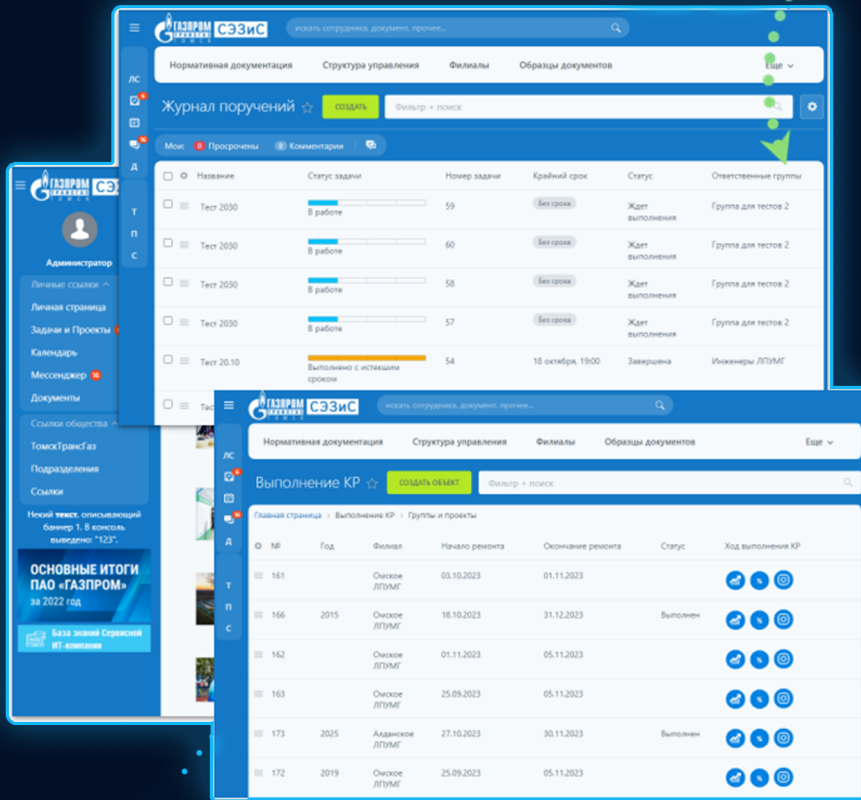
ГАЗПРОМ ТРАНСГАЗ ТОМСК СЭЗиС

искать сотрудника, документ, прочее...

Нормативная документация | Структура управления | Филиалы | Образцы документов | Еще

ЛС
Д
Т
П
С

Журнал поручений ☆ СОЗДАТЬ Фильтр + поиск

Мои: 0 Просрочены 0 Комментарии

| Название | Статус задачи | Номер задачи | Крайний срок | Статус | Ответственные группы |
|---|---|---|---|---|---|
| Тест 2030 | В работе | 59 | Без срока | Ждет выполнения | Группа для тестов 2 |
| Тест 2030 | В работе | 60 | Без срока | Ждет выполнения | Группа для тестов 2 |
| Тест 2030 | В работе | 58 | Без срока | Ждет выполнения | Группа для тестов 2 |
| Тест 2030 | В работе | 57 | Без срока | Ждет выполнения | Группа для тестов 2 |
| Тест 20.10 | Выполнено с истекшим сроком | 54 | 18 октября, 19:00 | Завершена | Инженеры ЛПУМГ |
| Тес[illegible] | | | | | |

ГАЗПРОМ ТРАНСГАЗ ТОМСК СЭЗиС

Администратор

Личные ссылки
Личная страница
Задачи и Проекты
Календарь
Мессенджер 16
Документы

Ссылки общества
ТомскТрансГаз
Подразделения
Ссылки

Некий текст, описывающий баннер 1. В консоль выведено: "123".

ОСНОВНЫЕ ИТОГИ ПАО «ГАЗПРОМ» за 2022 год

База знаний Сервисной ИТ-компании

ГАЗПРОМ ТРАНСГАЗ ТОМСК СЭЗиС

искать сотрудника, документ, прочее...

Нормативная документация | Структура управления | Филиалы | Образцы документов | Еще

Выполнение КР ☆ СОЗДАТЬ ОБЪЕКТ Фильтр + поиск

Главная страница > Выполнение КР > Группы и проекты

| № | Год | Филиал | Начало ремонта | Окончание ремонта | Статус | Ход выполнения КР |
|---|---|---|---|---|---|---|
| 161 | | Омское ЛПУМГ | 03.10.2023 | 01.11.2023 | | |
| 166 | 2015 | Омское ЛПУМГ | 18.10.2023 | 31.12.2023 | Выполнен | |
| 162 | | Омское ЛПУМГ | 01.11.2023 | 05.11.2023 | | |
| 163 | | Омское ЛПУМГ | 25.09.2023 | 05.11.2023 | | |
| 173 | 2025 | Алданское ЛПУМГ | 27.10.2023 | 30.11.2023 | Выполнен | |
| 172 | 2019 | Омское ЛПУМГ | 25.09.2023 | 05.11.2023 | | |